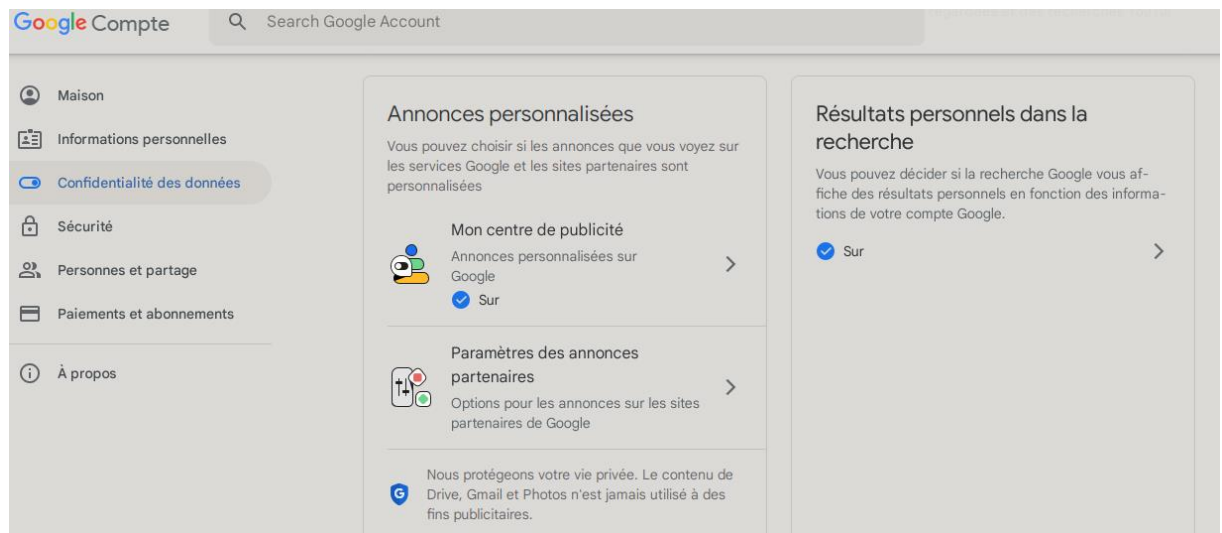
Google Compte

Search Google Account

Maison

Informations personnelles

Confidentialité des données

Sécurité

Personnes et partage

Paiements et abonnements

À propos

Annonces personnalisées

Vous pouvez choisir si les annonces que vous voyez sur les services Google et les sites partenaires sont personnalisées

Mon centre de publicité

Annonces personnalisées sur Google

Sur

Paramètres des annonces partenaires

Options pour les annonces sur les sites partenaires de Google

Nous protégeons votre vie privée. Le contenu de Drive, Gmail et Photos n'est jamais utilisé à des fins publicitaires.

Résultats personnels dans la recherche

Vous pouvez décider si la recherche Google vous affiche des résultats personnels en fonction des informations de votre compte Google.

Sur